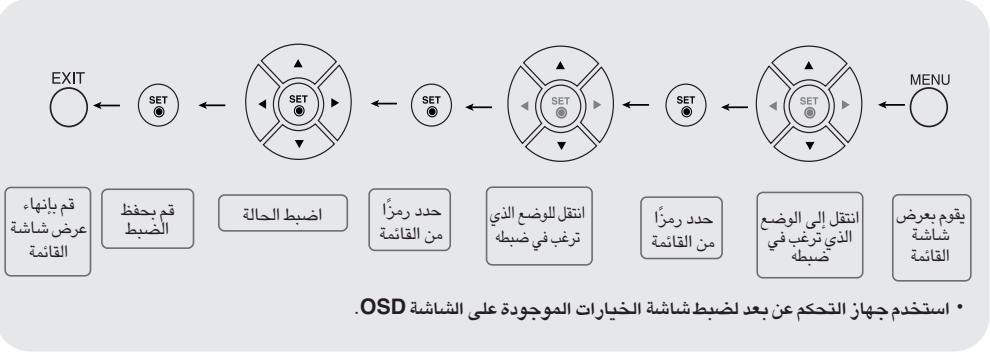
MENU

SET

SET

SET

SET

SET

SET

SET

EXIT

يقوم بعرض شاشة القائمة

انتقل إلى الوضع الذي ترغب في ضبطه

حدد رمزًا من القائمة

انتقل للوضع الذي ترغب في ضبطه

حدد رمزًا من القائمة

اضبط الحالة

قم بحفظ الضبط

قم بإنهاء عرض شاشة القائمة

• استخدم جهاز التحكم عن بعد لضبط شاشة الخيارات الموجودة على الشاشة OSD.